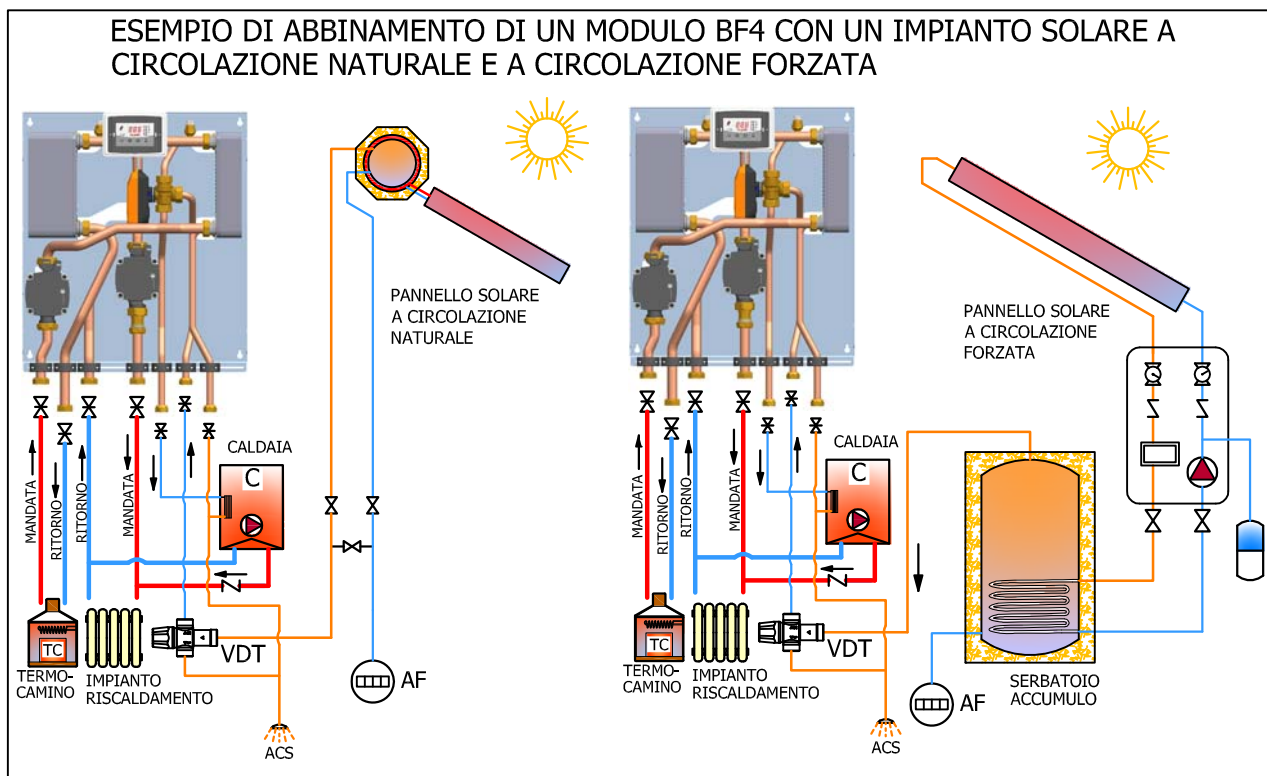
ESEMPIO DI ABBINAMENTO DI UN MODULO BF4 CON UN IMPIANTO SOLARE A CIRCOLAZIONE NATURALE E A CIRCOLAZIONE FORZATA

PANNELLO SOLARE A CIRCOLAZIONE NATURALE

CALDAIA

C

MANDATA

RITORNO

RITORNO

MANDATA

TC

TERMO-CAMINO

IMPIANTO RISCALDAMENTO

VDT

ACS

AF

PANNELLO SOLARE A CIRCOLAZIONE FORZATA

CALDAIA

C

MANDATA

RITORNO

RITORNO

MANDATA

TC

TERMO-CAMINO

IMPIANTO RISCALDAMENTO

VDT

ACS

AF

SERBATOIO ACCUMULO